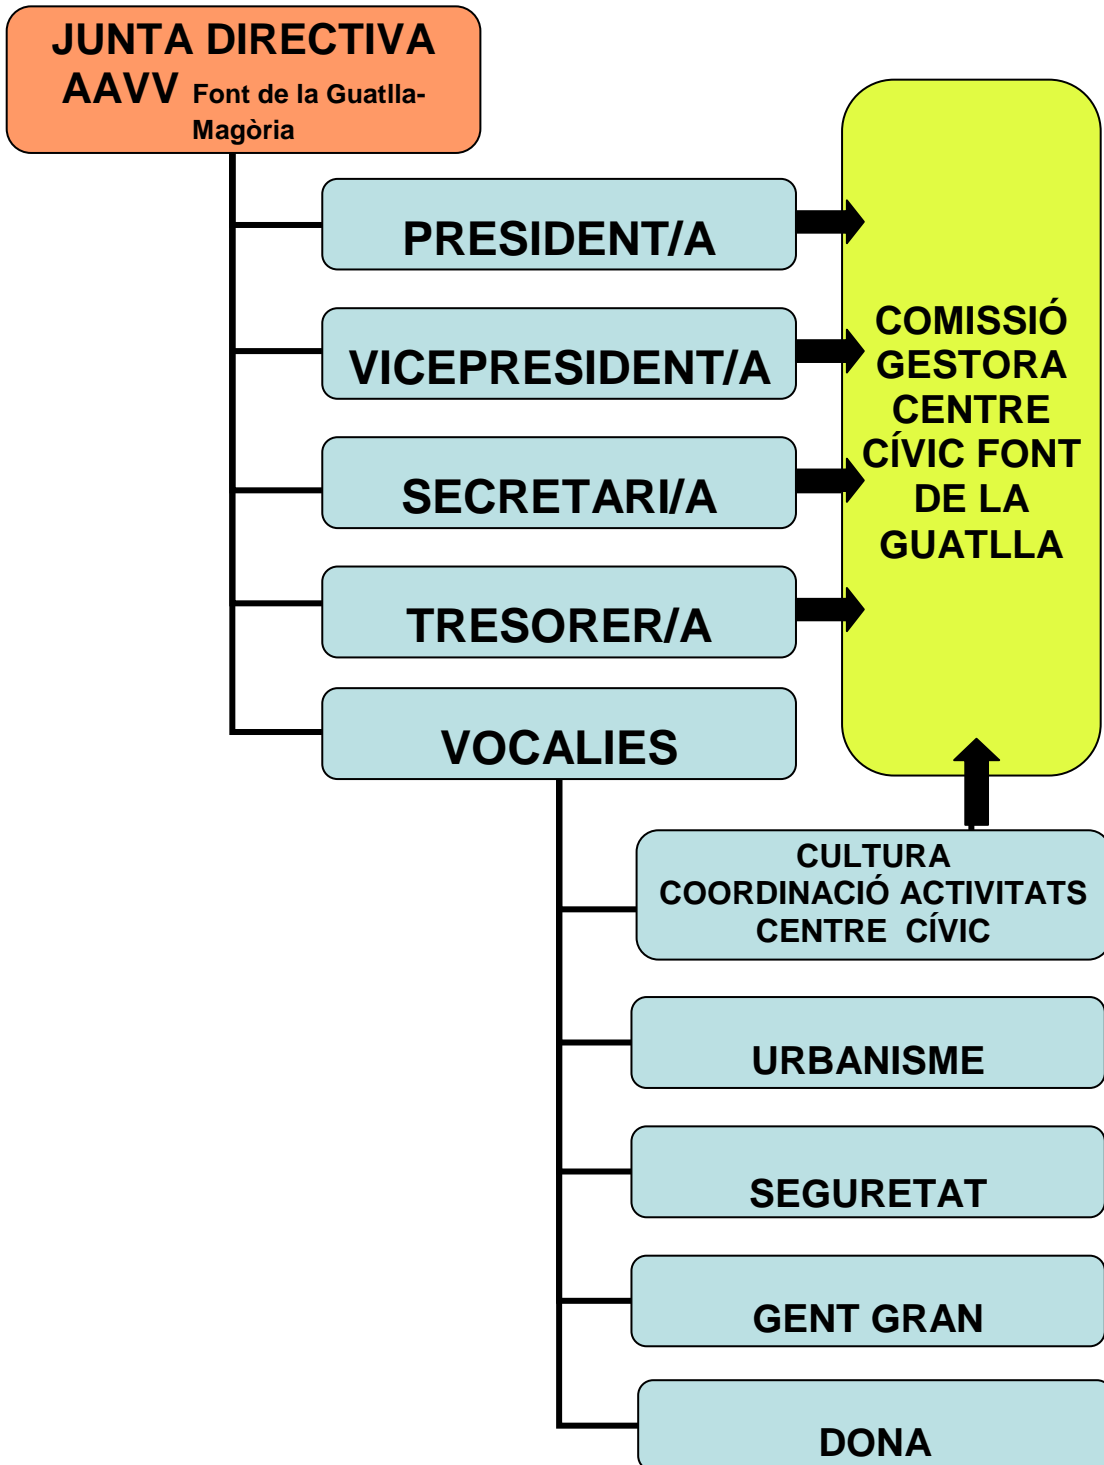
JUNTA DIRECTIVA AAVV Font de la Guatlla-Magòria

PRESIDENT/A

VICEPRESIDENT/A

SECRETARI/A

TRESORER/A

VOCALIES

COMISSIÓ GESTORA CENTRE CÍVIC FONT DE LA GUATLLA

CULTURA
COORDINACIÓ ACTIVITATS
CENTRE CÍVIC

URBANISME

SEGURETAT

GENT GRAN

DONA